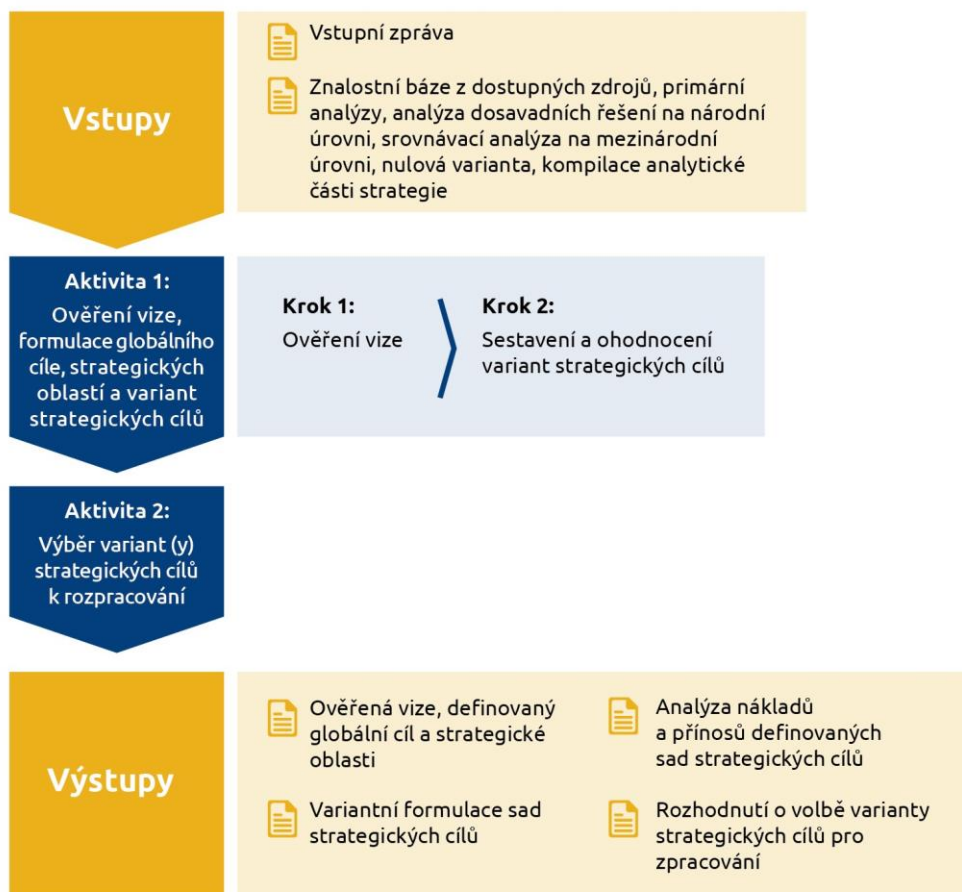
Vstupy

Vstupní zpráva

Znalostní báze z dostupných zdrojů, primární analýzy, analýza dosavadních řešení na národní úrovni, srovnávací analýza na mezinárodní úrovni, nulová varianta, kompilace analytické části strategie

Aktivita 1:
Ověření vize, formulace globálního cíle, strategických oblastí a variant strategických cílů

Krok 1:
Ověření vize

Krok 2:
Sestavení a ohodnocení variant strategických cílů

Aktivita 2:
Výběr variant (y) strategických cílů k rozpracování

Výstupy

Ověřená vize, definovaný globální cíl a strategické oblasti

Variantní formulace sad strategických cílů

Analýza nákladů a přínosů definovaných sad strategických cílů

Rozhodnutí o volbě varianty strategických cílů pro zpracování